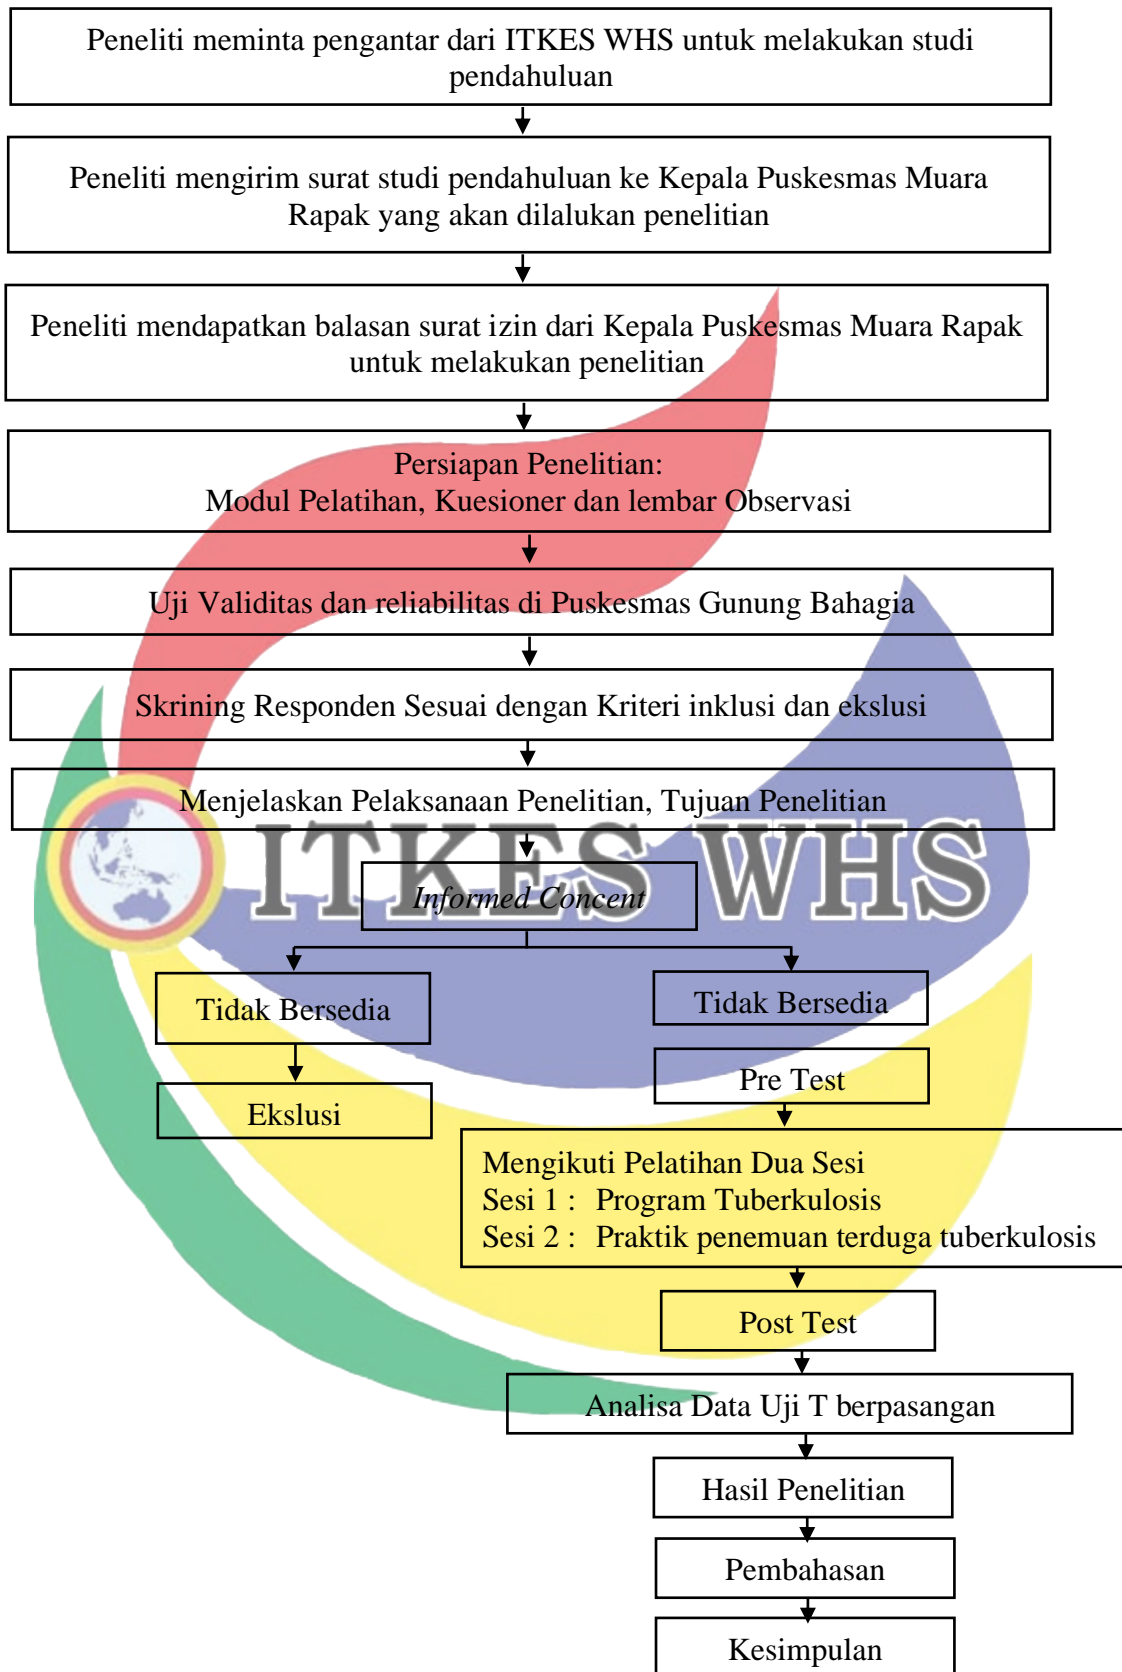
Peneliti meminta pengantar dari ITKES WHS untuk melakukan studi pendahuluan

Peneliti mengirim surat studi pendahuluan ke Kepala Puskesmas Muara Rapak yang akan dilalukan penelitian

Peneliti mendapatkan balasan surat izin dari Kepala Puskesmas Muara Rapak untuk melakukan penelitian

Persiapan Penelitian:
Modul Pelatihan, Kuesioner dan lembar Observasi

Uji Validitas dan reliabilitas di Puskesmas Gunung Bahagia

Skrining Responden Sesuai dengan Kriteri inklusi dan ekslusi

Menjelaskan Pelaksanaan Penelitian, Tujuan Penelitian

ITKES WHS

Informed Concent

Tidak Bersedia

Ekslusi

Tidak Bersedia

Pre Test

Mengikuti Pelatihan Dua Sesi
Sesi 1 : Program Tuberkulosis
Sesi 2 : Praktik penemuan terduga tuberkulosis

Post Test

Analisa Data Uji T berpasangan

Hasil Penelitian

Pembahasan

Kesimpulan